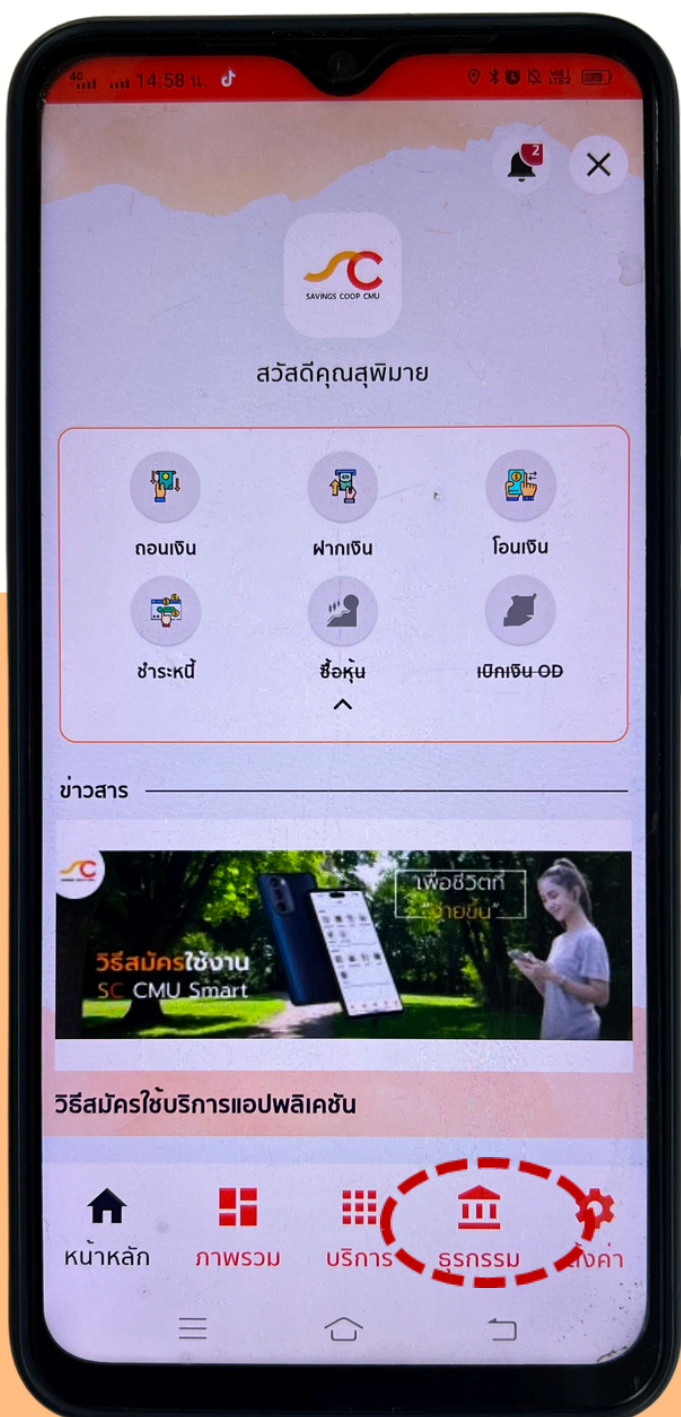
4G 14:58 น.

2

SC
SAVINGS COOP CMU

สวัสดีคุณสุพิมาย

ถอนเงิน
ฝากเงิน
โอนเงิน
ชำระหนี้
ซื้อหุ้น
เบิกเงิน OD

ข่าวสาร

SC
วิธีสมัครใช้งาน
SC CMU Smart
เพื่อชีวิตที่ "ง่ายขึ้น"

วิธีสมัครใช้บริการแอปพลิเคชัน

หน้าหลัก
ภาพรวม
บริการ
ธุรกรรม
ตั้งค่า